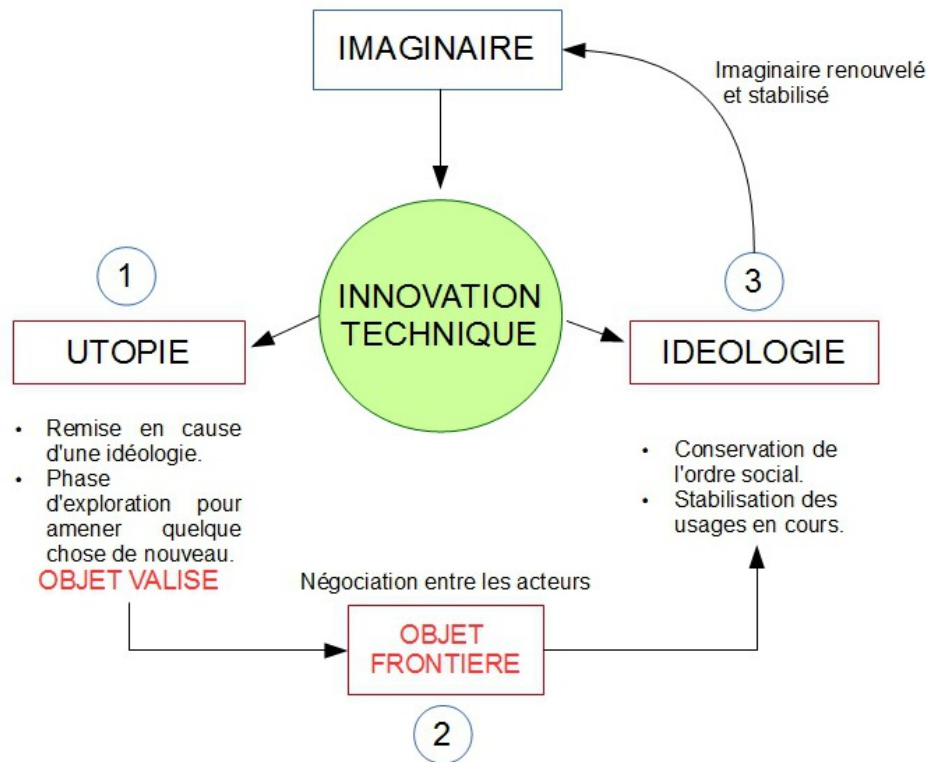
IMAGINAIRE

Imaginaire renouvelé et stabilisé

1

INNOVATION TECHNIQUE

3

UTOPIE

IDEOLOGIE

- Remise en cause d'une idéologie.
- Phase d'exploration pour amener quelque chose de nouveau.

OBJET VALISE

- Conservation de l'ordre social.
- Stabilisation des usages en cours.

Négociation entre les acteurs

OBJET FRONTIERE

2